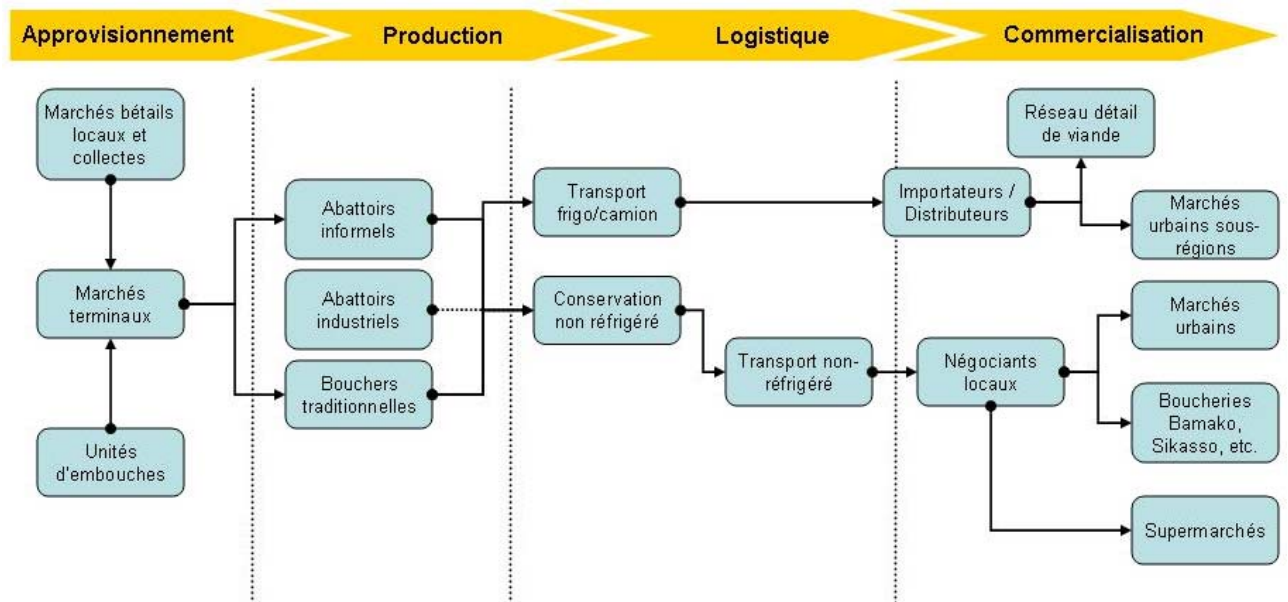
Approvisionnement

Production

Logistique

Commercialisation

Marchés bétails locaux et collectes

Marchés terminaux

Unités d'embouches

Abattoirs informels

Abattoirs industriels

Bouchers traditionnelles

Transport frigo/camion

Conservation non réfrigéré

Transport non-réfrigéré

Importateurs / Distributeurs

Réseau détail de viande

Marchés urbains sous-régions

Négociants locaux

Marchés urbains

Boucheries Bamako, Sikasso, etc.

Supermarchés